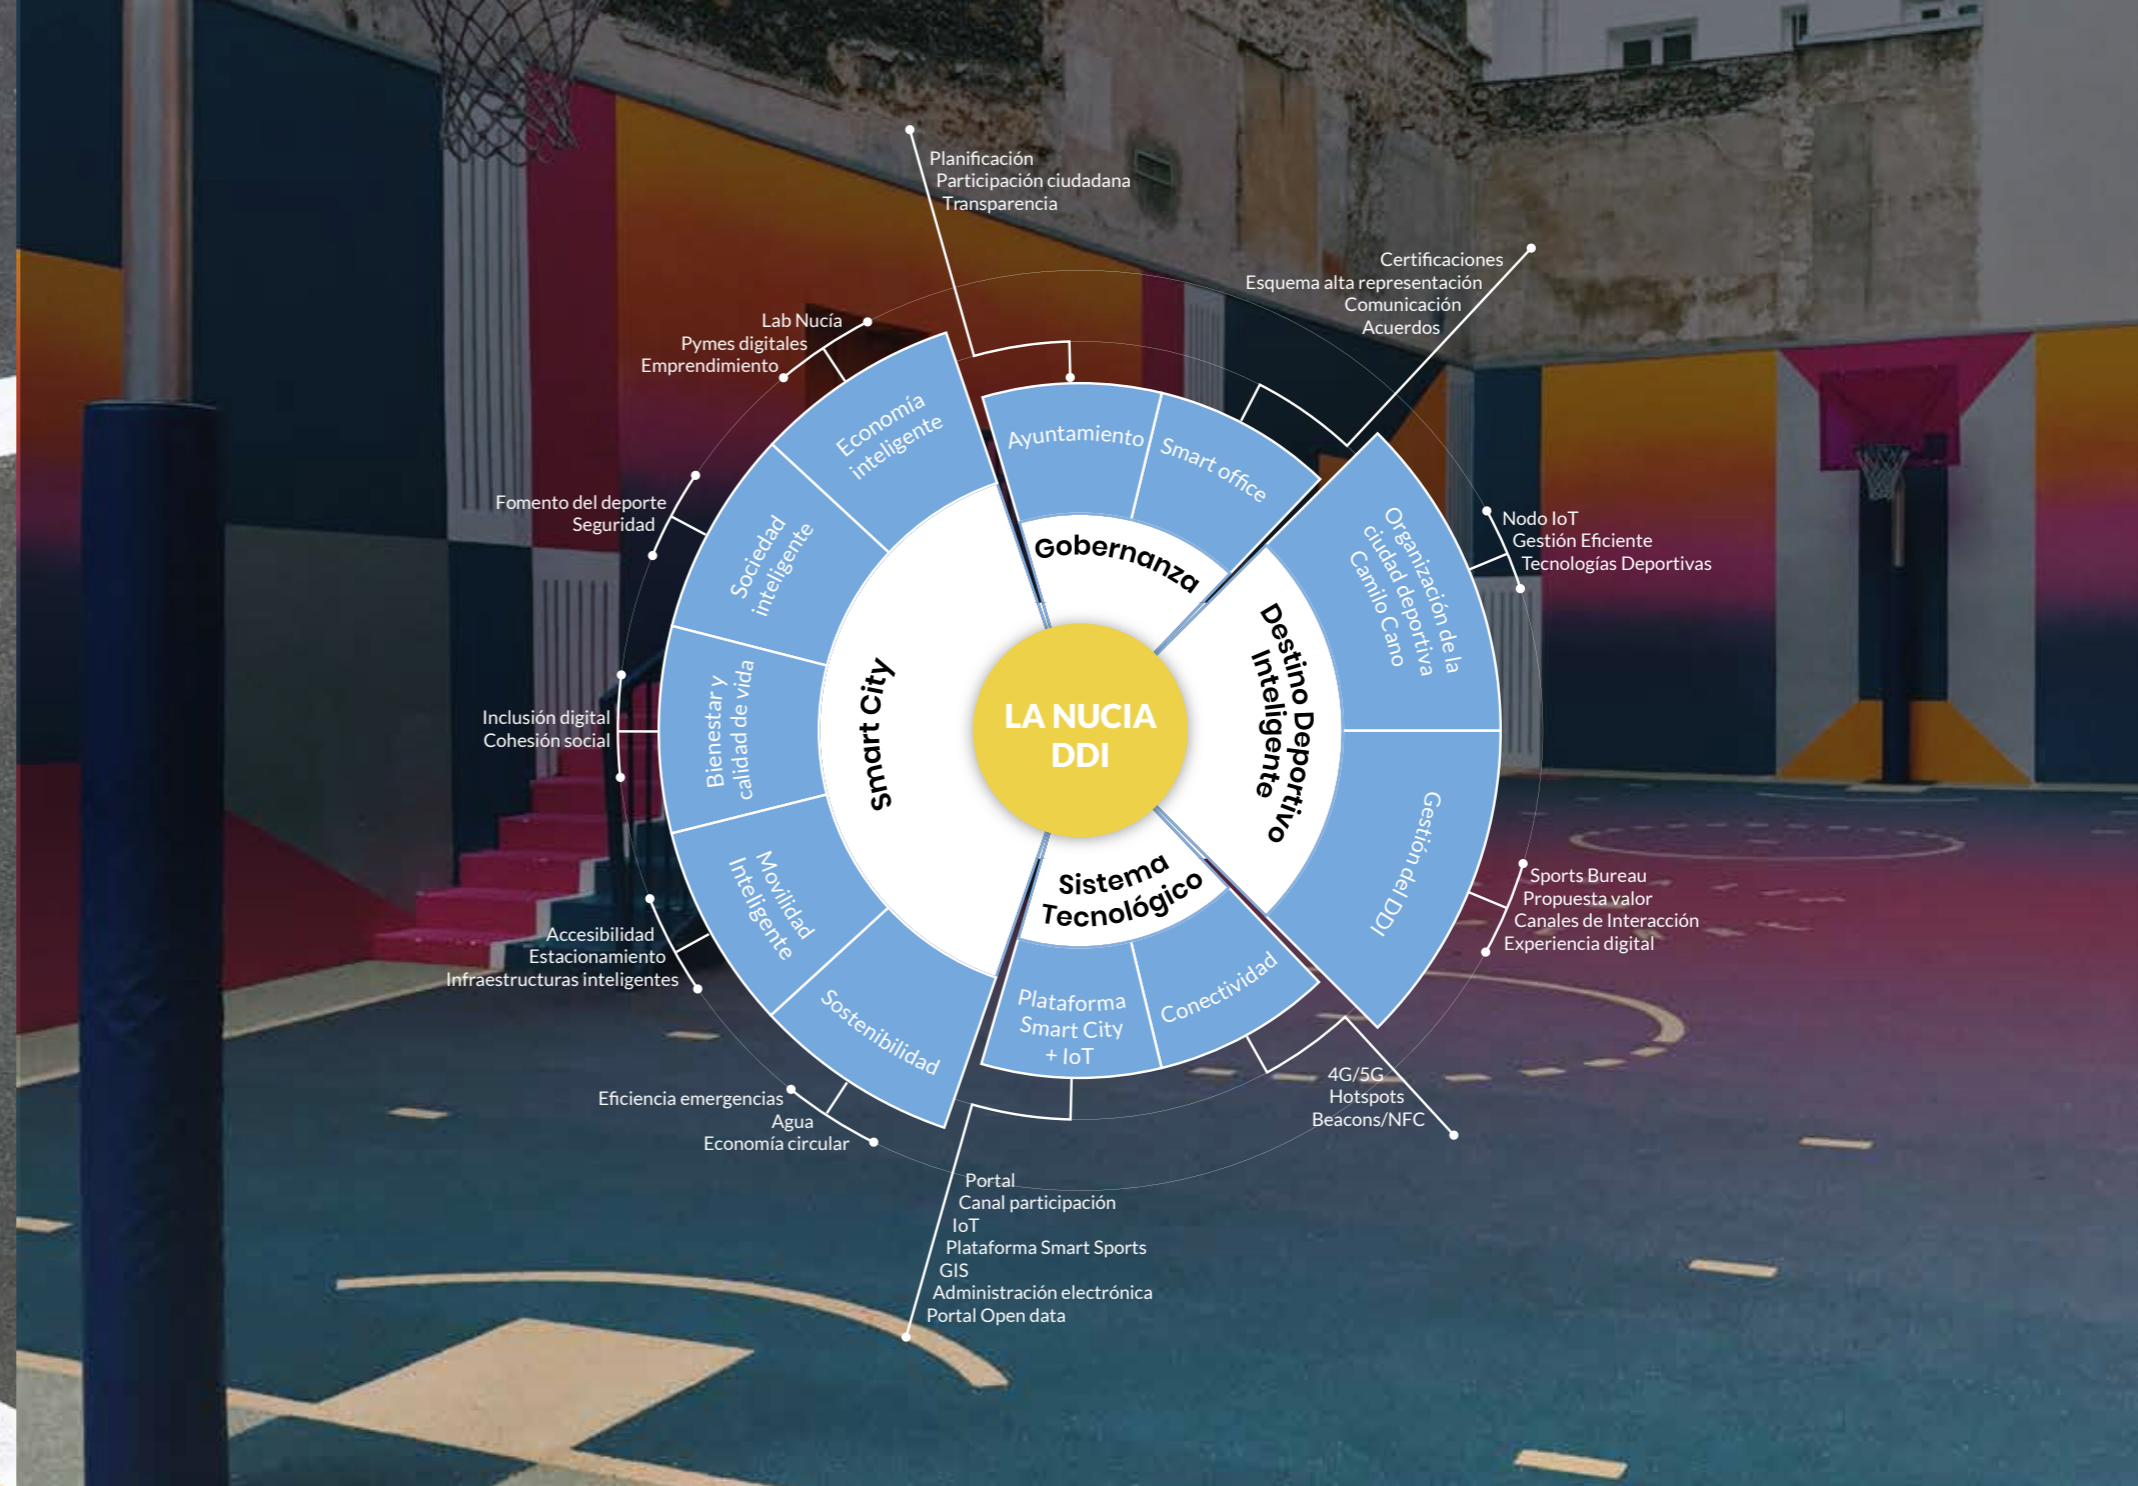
Planificación
Participación ciudadana
Transparencia

Certificaciones
Esquema alta representación
Comunicación
Acuerdos

Lab Nucía
Pymes digitales
Emprendimiento

Fomento del deporte
Seguridad

Inclusión digital
Cohesión social

Accesibilidad
Estacionamiento
Infraestructuras inteligentes

Eficiencia emergencias
Agua
Economía circular

Nodo IoT
Gestión Eficiente
Tecnologías Deportivas

Sports Bureau
Propuesta valor
Canales de Interacción
Experiencia digital

4G/5G
Hotspots
Beacons/NFC

Portal
Canal participación
IoT
Plataforma Smart Sports
GIS
Administración electrónica
Portal Open data

Ayuntamiento
Smart office
Gobernanza

Organización de la ciudad deportiva Camilo Cano
Gestión del DDI
Destino Deportivo Inteligente

Plataforma Smart City + IoT
Conectividad
Sistema Tecnológico

Economía inteligente
Sociedad inteligente
Bienestar y calidad de vida
Movilidad Inteligente
Sostenibilidad
Smart City

LA NUCIA DDI